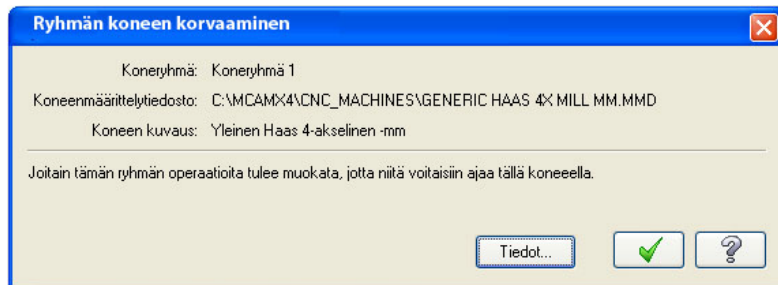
Ryhmän koneen korvaaminen

Koneryhmä: Koneryhmä 1
Koneenmäärittelytiedosto: C:\MCAMX4\CNC_MACHINES\GENERIC HAAS 4X MILL MM.MMD
Koneen kuvaus: Yleinen Haas 4-akselinen -mm

Joitain tämän ryhmän operaatioita tulee muokata, jotta niitä voitaisiin ajaa tällä koneella.

Tiedot...

?